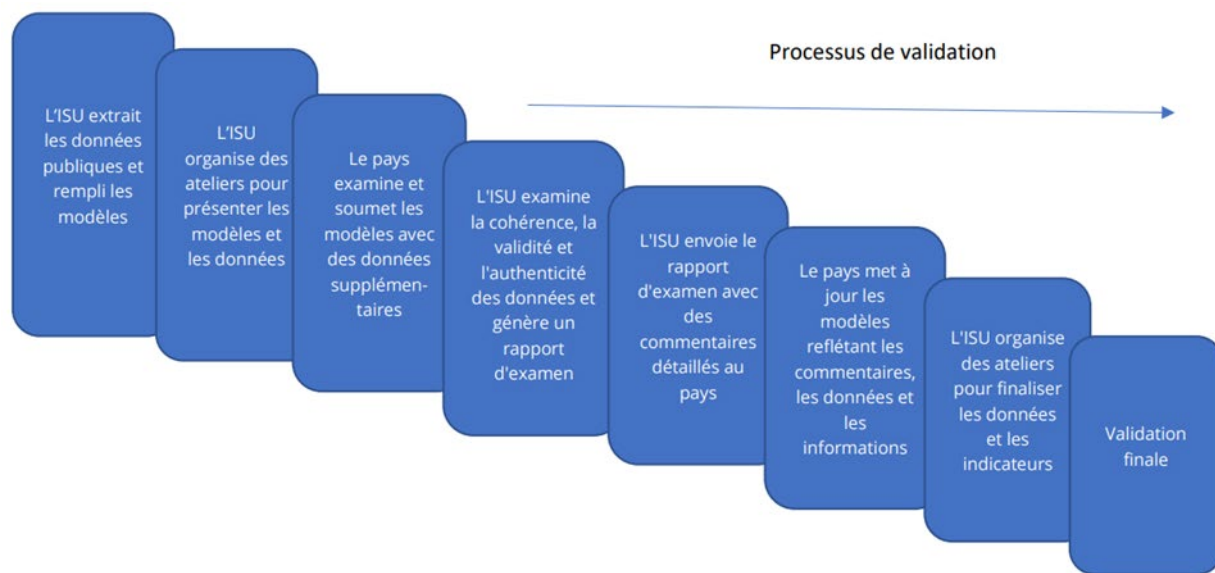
Processus de validation

L'ISU extrait les données publiques et rempli les modèles

L'ISU organise des ateliers pour présenter les modèles et les données

Le pays examine et soumet les modèles avec des données supplémentaires

L'ISU examine la cohérence, la validité et l'authenticité des données et génère un rapport d'examen

L'ISU envoie le rapport d'examen avec des commentaires détaillés au pays

Le pays met à jour les modèles reflétant les commentaires, les données et les informations

L'ISU organise des ateliers pour finaliser les données et les indicateurs

Validation finale